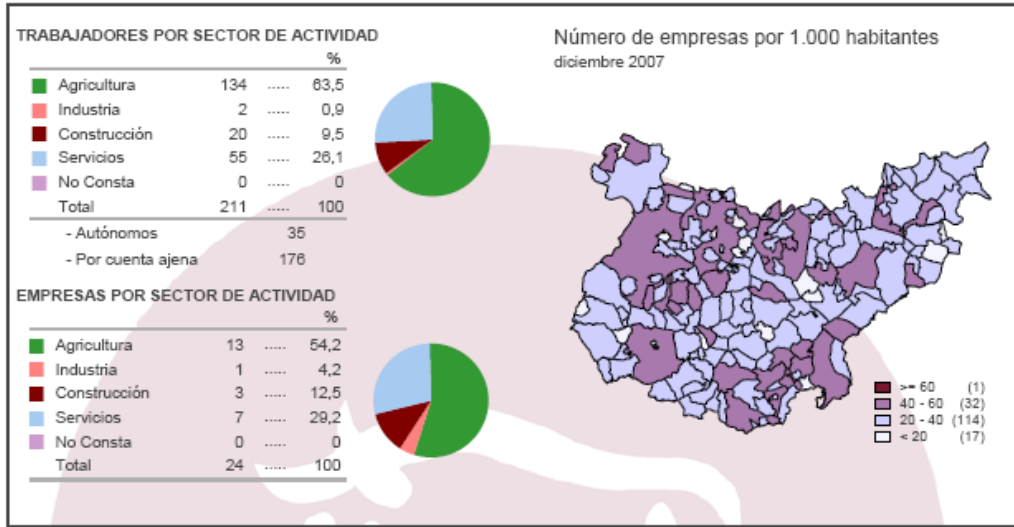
TRABAJADORES POR SECTOR DE ACTIVIDAD

| | | | % |
|---|---|---|---|
| Agricultura | 134 | ..... | 63,5 |
| Industria | 2 | ..... | 0,9 |
| Construcción | 20 | ..... | 9,5 |
| Servicios | 55 | ..... | 26,1 |
| No Consta | 0 | ..... | 0 |
| Total | 211 | ..... | 100 |

- Autónomos 35
- Por cuenta ajena 176

EMPRESAS POR SECTOR DE ACTIVIDAD

| | | | % |
|---|---|---|---|
| Agricultura | 13 | ..... | 54,2 |
| Industria | 1 | ..... | 4,2 |
| Construcción | 3 | ..... | 12,5 |
| Servicios | 7 | ..... | 29,2 |
| No Consta | 0 | ..... | 0 |
| Total | 24 | ..... | 100 |

Número de empresas por 1.000 habitantes
diciembre 2007

>= 60 (1)
40 - 60 (32)
20 - 40 (114)
< 20 (17)